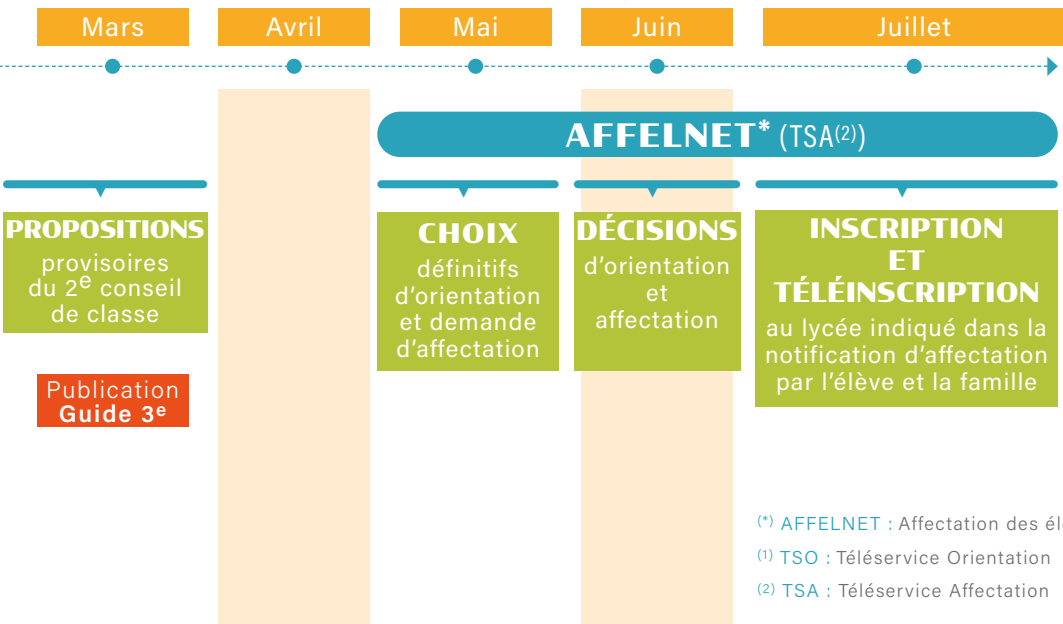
Mars Avril Mai Juin Juillet

AFFELNET* (TSA(2))

PROPOSITIONS provisoires du 2e conseil de classe

Publication Guide 3e

CHOIX définitifs d'orientation et demande d'affectation

DÉCISIONS d'orientation et affectation

INSCRIPTION ET TÉLÉINSCRIPTION au lycée indiqué dans la notification d'affectation par l'élève et la famille

(*) AFFELNET : Affectation des él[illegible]

(1) TSO : Téléservice Orientation

(2) TSA : Téléservice Affectation